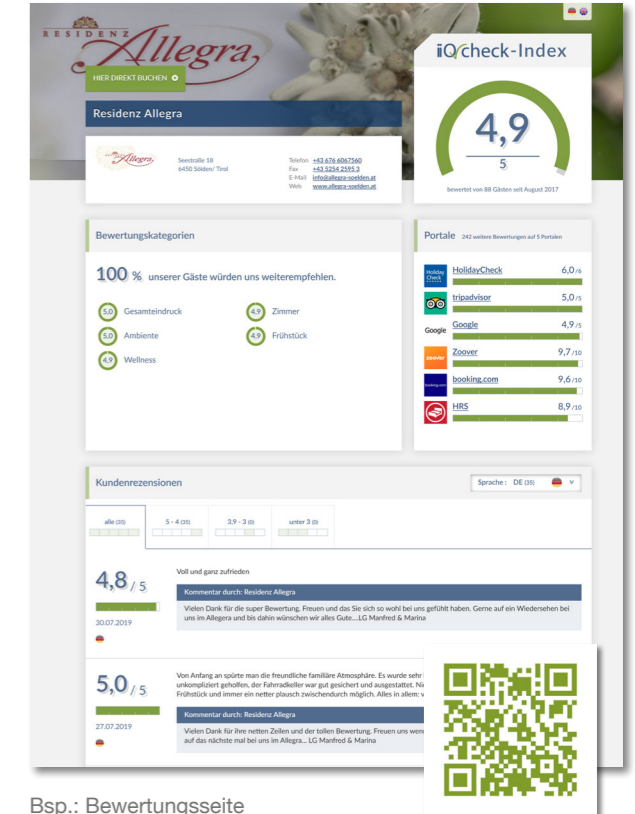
RESIDENZ Allegra

HIER DIREKT BUCHEN

iQcheck-Index

4,9

5

bewertet von 88 Gästen seit August 2017

Residenz Allegra

Allegra

Seestraße 18
6450 Sölden/ Tirol

Telefon +43 676 6067560
Fax +43 5254 2595 3
E-Mail info@allegra-soelden.at
Web www.allegra-soelden.at

Bewertungskategorien

100 % unserer Gäste würden uns weiterempfehlen.

5,0 Gesamteindruck
4,9 Zimmer
5,0 Ambiente
4,9 Frühstück
4,9 Wellness

Portale 242 weitere Bewertungen auf 5 Portalen

HolidayCheck 6,0 /6
tripadvisor 5,0 /5
Google 4,9 /5
Zoover 9,7 /10
booking.com 9,6 /10
HRS 8,9 /10

Kundenrezensionen

Sprache : DE (35)

alle (35)
5 - 4 (35)
3,9 - 3 (0)
unter 3 (0)

4,8 / 5
30.07.2019

Voll und ganz zufrieden

Kommentar durch: Residenz Allegra

Vielen Dank für die super Bewertung. Freuen und das Sie sich so wohl bei uns gefühlt haben. Gerne auf ein Wiedersehen bei uns im Allegera und bis dahin wünschen wir alles Gute....LG Manfred & Marina

5,0 / 5
27.07.2019

Von Anfang an spürte man die freundliche familiäre Atmosphäre. Es wurde sehr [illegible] unkompliziert geholfen, der Fahrradkeller war gut gesichert und ausgestattet. N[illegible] Frühstück und immer ein netter plausch zwischendurch möglich. Alles in allem: v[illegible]

Kommentar durch: Residenz Allegra

Vielen Dank für ihre netten Zeilen und der tollen Bewertung. Freuen uns wen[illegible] auf das nächste mal bei uns im Allegra... LG Manfred & Marina

Bsp.: Bewertungsseite